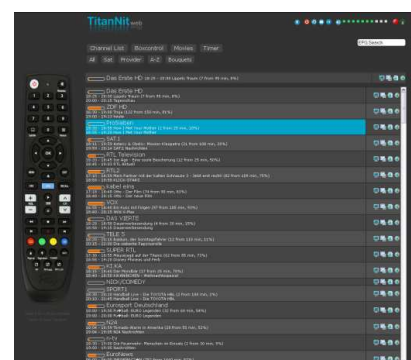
TitanNit web

Channel List   Boxcontrol   Movies   Timer

All   Sat   Provider   A-Z   Bouquets

EPG Search

Das Erste HD

Das Erste HD

ZDF HD

ProSieben

SAT.1

RTL Television

RTL2

Kabel eins

VOX

DAS VIERTE

TELE 5

SUPER RTL

NICK/COMEDY

SPORT1

Eurosport Deutschland

N24

n-tv

EuroNews